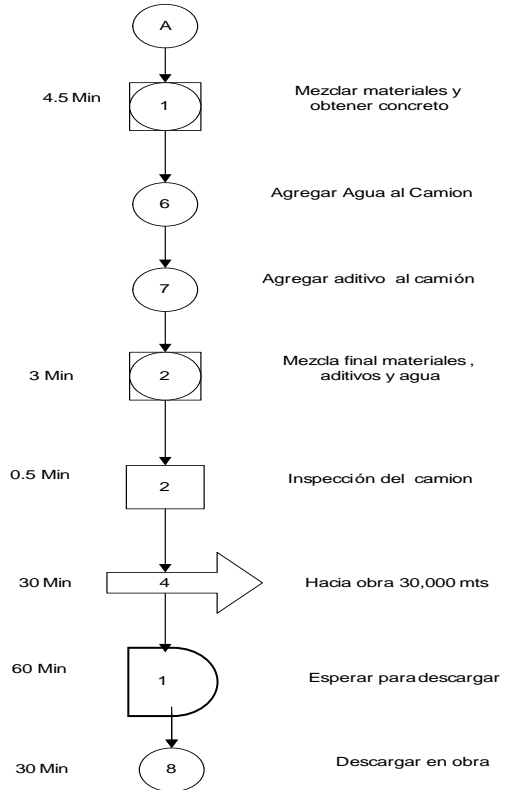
A

4.5 Min
1
Mezclar materiales y obtener concreto

6
Agregar Agua al Camion

7
Agregar aditivo al camión

3 Min
2
Mezcla final materiales , aditivos y agua

0.5 Min
2
Inspección del camion

30 Min
4
Hacia obra 30,000 mts

60 Min
1
Esperar para descargar

30 Min
8
Descargar en obra